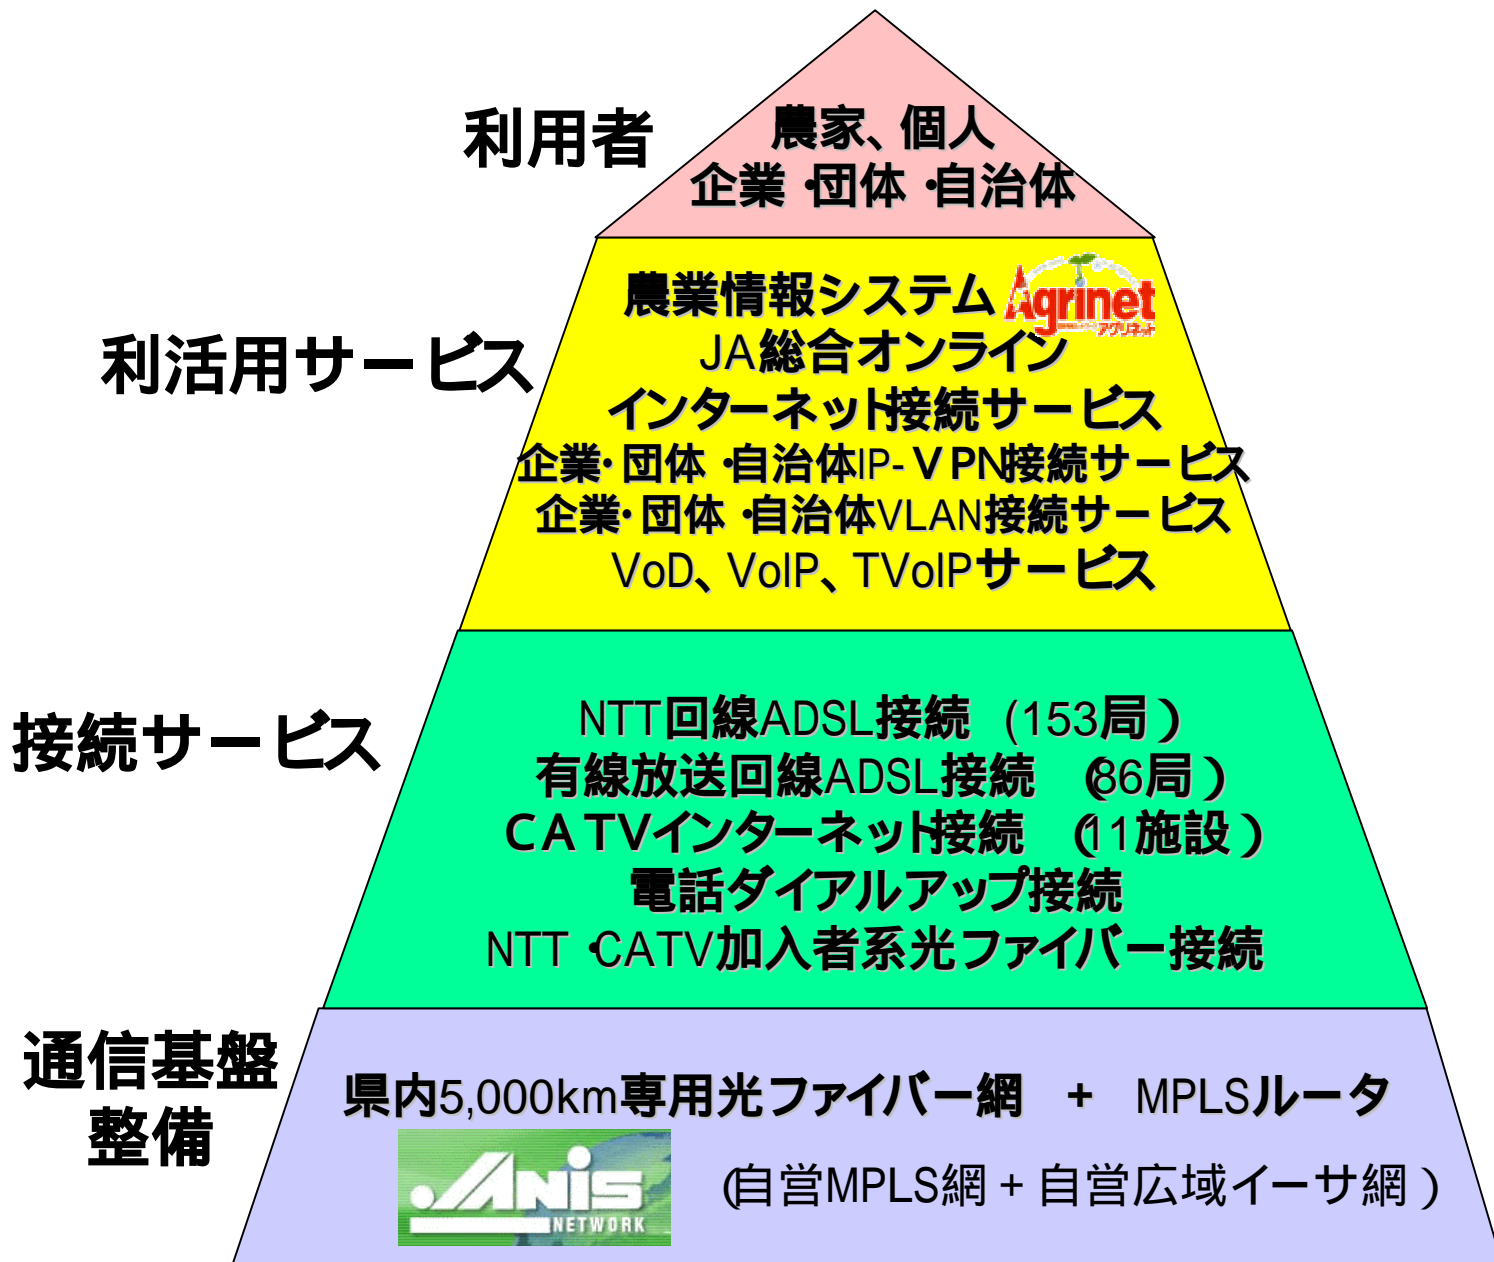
利用者

農家、個人
企業·団体·自治体

利活用サービス

農業情報システム Agrinet アグリネット
JA総合オンライン
インターネット接続サービス
企業·団体·自治体IP-VPN接続サービス
企業·団体·自治体VLAN接続サービス
VoD、VoIP、TVoIPサービス

接続サービス

NTT回線ADSL接続 (153局)
有線放送回線ADSL接続 (86局)
CATVインターネット接続 (11施設)
電話ダイアルアップ接続
NTT·CATV加入者系光ファイバー接続

通信基盤整備

県内5,000km専用光ファイバー網 + MPLSルータ
ANIS NETWORK
(自営MPLS網+自営広域イーサ網)